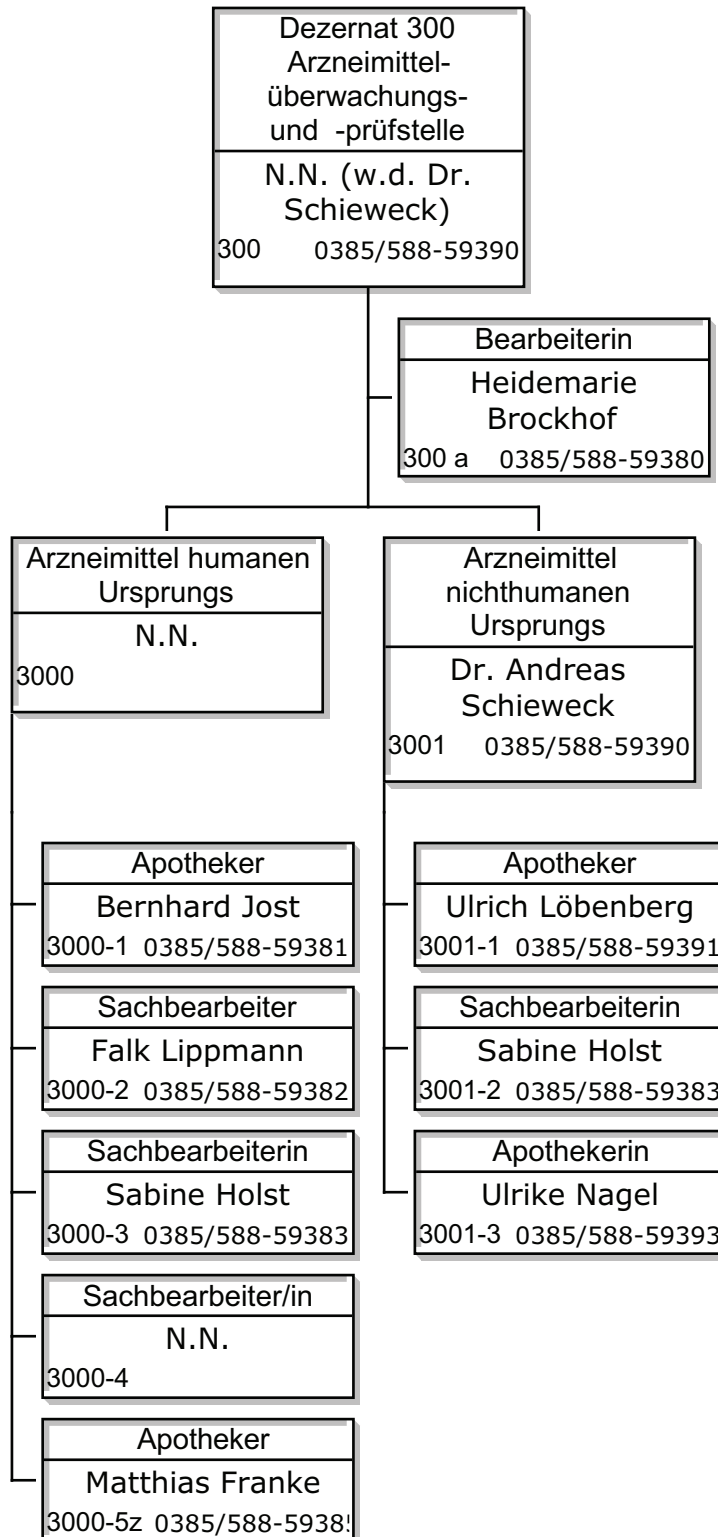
Dezernat 300
Arzneimittelüberwachungs- und -prüfstelle
N.N. (w.d. Dr. Schieweck)
300 0385/588-59390

Bearbeiterin
Heidemarie Brockhof
300 a 0385/588-59380

Arzneimittel humanen Ursprungs
N.N.
3000

Arzneimittel nichthumanen Ursprungs
Dr. Andreas Schieweck
3001 0385/588-59390

Apotheker
Bernhard Jost
3000-1 0385/588-59381

Sachbearbeiter
Falk Lippmann
3000-2 0385/588-59382

Sachbearbeiterin
Sabine Holst
3000-3 0385/588-59383

Sachbearbeiter/in
N.N.
3000-4

Apotheker
Matthias Franke
3000-5z 0385/588-5938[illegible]

Apotheker
Ulrich Löbenberg
3001-1 0385/588-59391

Sachbearbeiterin
Sabine Holst
3001-2 0385/588-59383

Apothekerin
Ulrike Nagel
3001-3 0385/588-59393